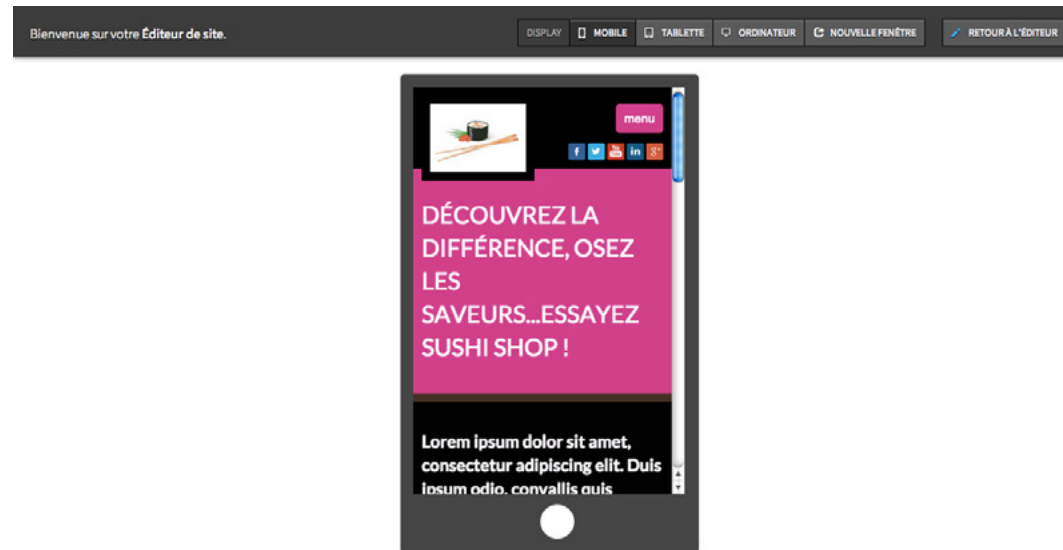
Bienvenue sur votre Éditeur de site.

DISPLAY MOBILE TABLETTE ORDINATEUR NOUVELLE FENÊTRE RETOUR À L'ÉDITEUR

menu

f in g+

DÉCOUVREZ LA DIFFÉRENCE, OSEZ LES SAVEURS...ESSAYEZ SUSHI SHOP !

Lorem ipsum dolor sit amet, consectetur adipiscing elit. Duis ipsum odio, convallis quis